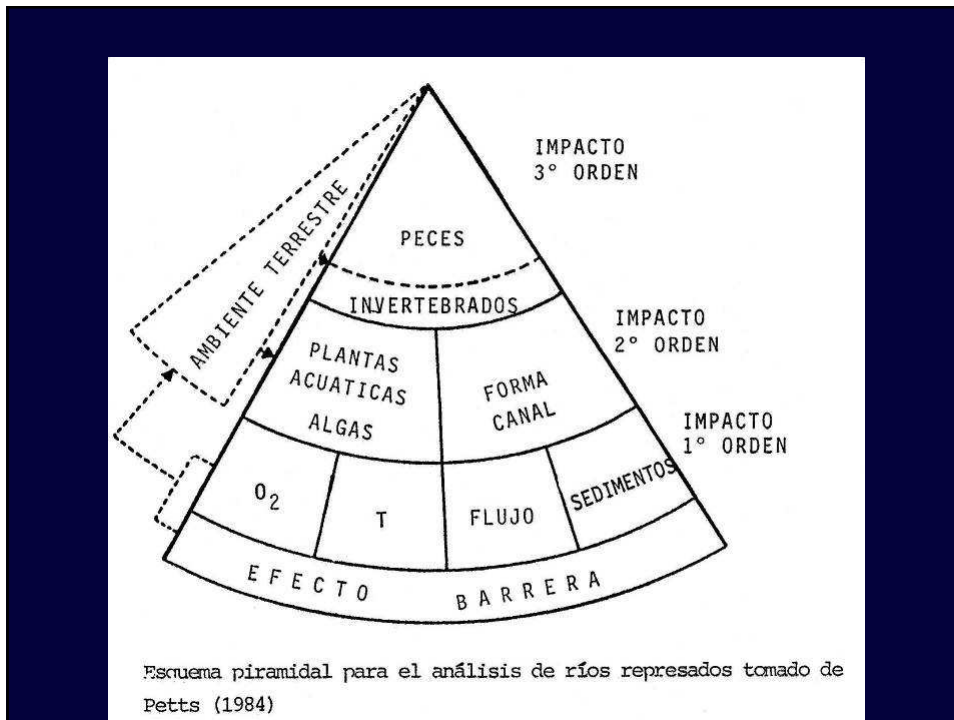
AMBIENTE TERRESTRE

PECES

IMPACTO
3° ORDEN

INVERTEBRADOS

IMPACTO
2° ORDEN

PLANTAS
ACUATICAS
ALGAS

FORMA
CANAL

IMPACTO
1° ORDEN

$O_2$

T

FLUJO

SEDIMENTOS

EFECTO BARRERA

Esquema piramidal para el análisis de ríos represados tomado de Petts (1984)